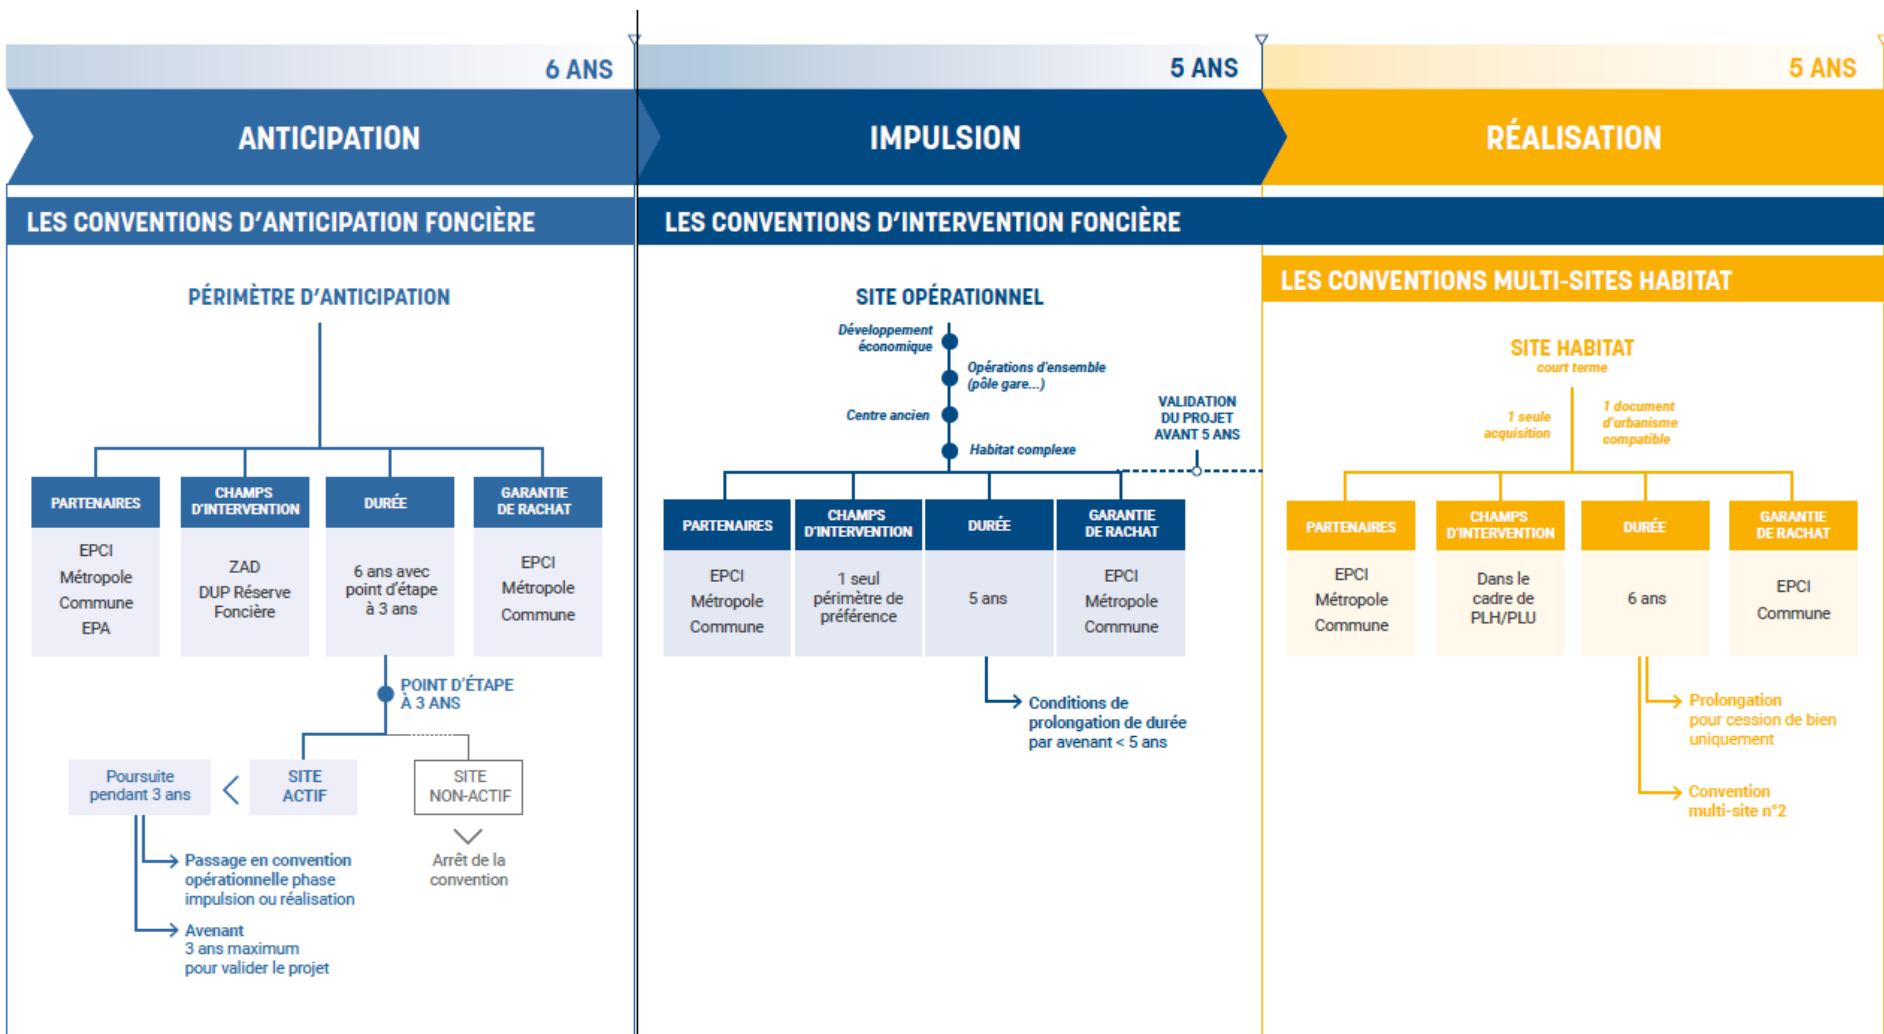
6 ANS

ANTICIPATION

LES CONVENTIONS D'ANTICIPATION FONCIÈRE

PÉRIMÈTRE D'ANTICIPATION

| PARTENAIRES | CHAMPS D'INTERVENTION | DURÉE | GARANTIE DE RACHAT |
|---|---|---|---|
| EPCI Métropole Commune EPA | ZAD DUP Réserve Foncière | 6 ans avec point d'étape à 3 ans | EPCI Métropole Commune |

POINT D'ÉTAPE À 3 ANS

Poursuite pendant 3 ans

SITE ACTIF

SITE NON-ACTIF

Arrêt de la convention

Passage en convention opérationnelle phase impulsion ou réalisation

Avenant 3 ans maximum pour valider le projet

5 ANS

IMPULSION

LES CONVENTIONS D'INTERVENTION FONCIÈRE

SITE OPÉRATIONNEL

Développement économique

Opérations d'ensemble (pôle gare...)

Centre ancien

Habitat complexe

VALIDATION DU PROJET AVANT 5 ANS

| PARTENAIRES | CHAMPS D'INTERVENTION | DURÉE | GARANTIE DE RACHAT |
|---|---|---|---|
| EPCI Métropole Commune | 1 seul périmètre de préférence | 5 ans | EPCI Métropole Commune |

Conditions de prolongation de durée par avenant < 5 ans

5 ANS

RÉALISATION

LES CONVENTIONS MULTI-SITES HABITAT

SITE HABITAT
court terme

1 seule acquisition

1 document d'urbanisme compatible

| PARTENAIRES | CHAMPS D'INTERVENTION | DURÉE | GARANTIE DE RACHAT |
|---|---|---|---|
| EPCI Métropole Commune | Dans le cadre de PLH/PLU | 6 ans | EPCI Commune |

Prolongation pour cession de bien uniquement

Convention multi-site n°2